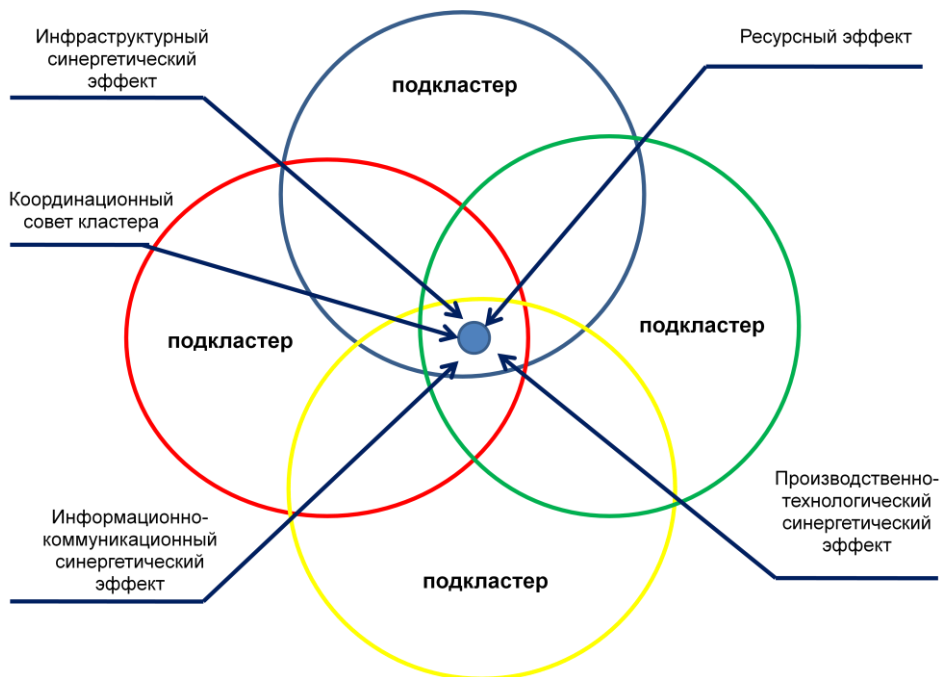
Инфраструктурный синергетический эффект

подкластер

Ресурсный эффект

Координационный совет кластера

подкластер

подкластер

Информационно-коммуникационный синергетический эффект

подкластер

Производственно-технологический синергетический эффект